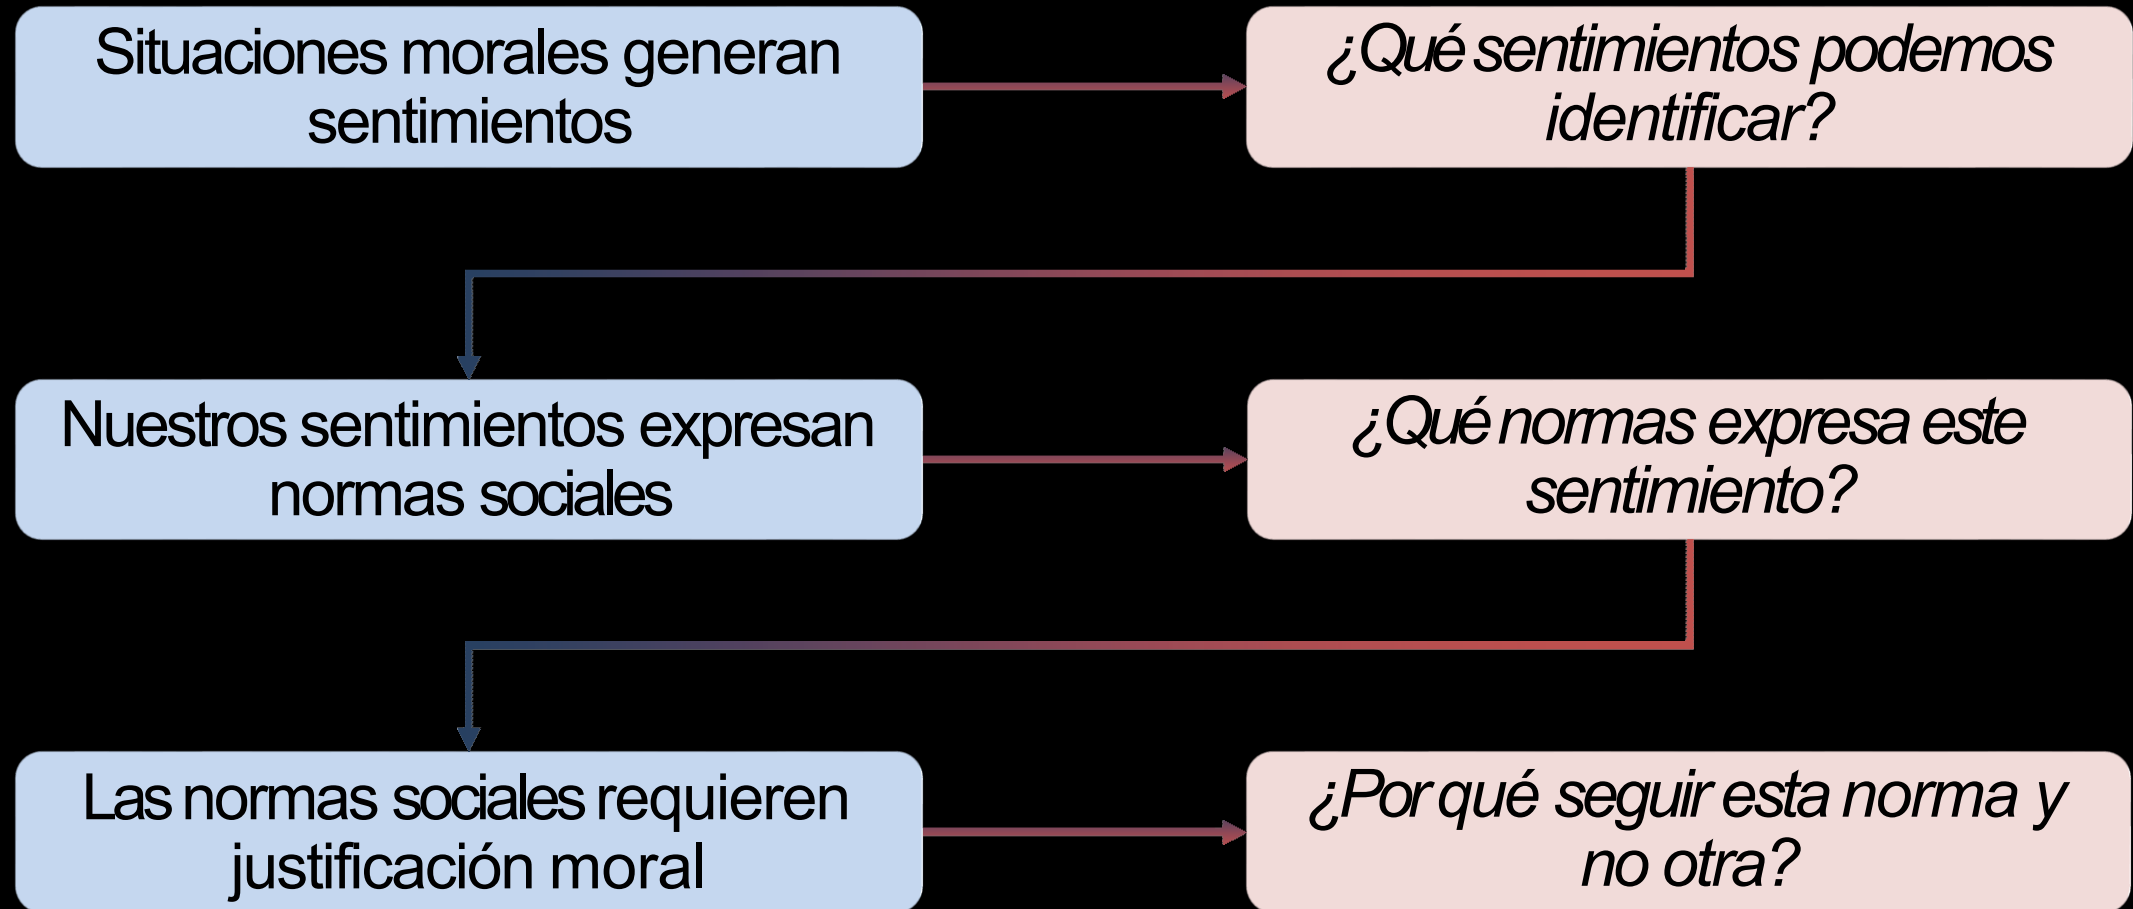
Situaciones morales generan sentimientos

¿Qué sentimientos podemos identificar?

Nuestros sentimientos expresan normas sociales

¿Qué normas expresa este sentimiento?

Las normas sociales requieren justificación moral

¿Por qué seguir esta norma y no otra?